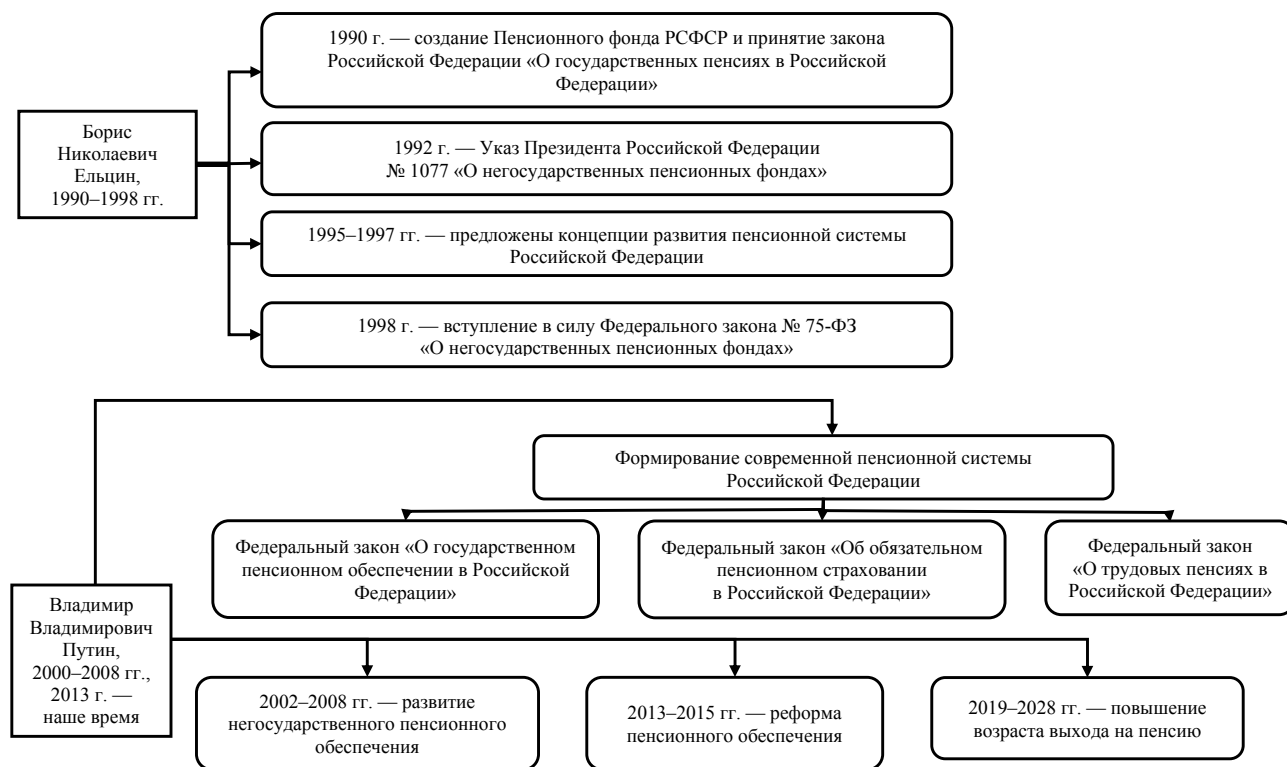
Борис Николаевич Ельцин, 1990–1998 гг.

1990 г. — создание Пенсионного фонда РСФСР и принятие закона Российской Федерации «О государственных пенсиях в Российской Федерации»

1992 г. — Указ Президента Российской Федерации № 1077 «О негосударственных пенсионных фондах»

1995–1997 гг. — предложены концепции развития пенсионной системы Российской Федерации

1998 г. — вступление в силу Федерального закона № 75-ФЗ «О негосударственных пенсионных фондах»

Формирование современной пенсионной системы Российской Федерации

Федеральный закон «О государственном пенсионном обеспечении в Российской Федерации»

Федеральный закон «Об обязательном пенсионном страховании в Российской Федерации»

Федеральный закон «О трудовых пенсиях в Российской Федерации»

Владимир Владимирович Путин, 2000–2008 гг., 2013 г. — наше время

2002–2008 гг. — развитие негосударственного пенсионного обеспечения

2013–2015 гг. — реформа пенсионного обеспечения

2019–2028 гг. — повышение возраста выхода на пенсию